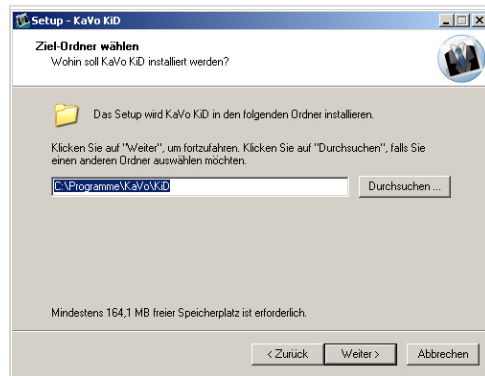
Setup - KaVo KiD

Ziel-Ordner wählen
Wohin soll KaVo KiD installiert werden?

Das Setup wird KaVo KiD in den folgenden Ordner installieren.

Klicken Sie auf "Weiter", um fortzufahren. Klicken Sie auf "Durchsuchen", falls Sie einen anderen Ordner auswählen möchten.

C:\Programme\KaVo\KiD

Durchsuchen ...

Mindestens 164,1 MB freier Speicherplatz ist erforderlich.

< Zurück

Weiter >

Abbrechen